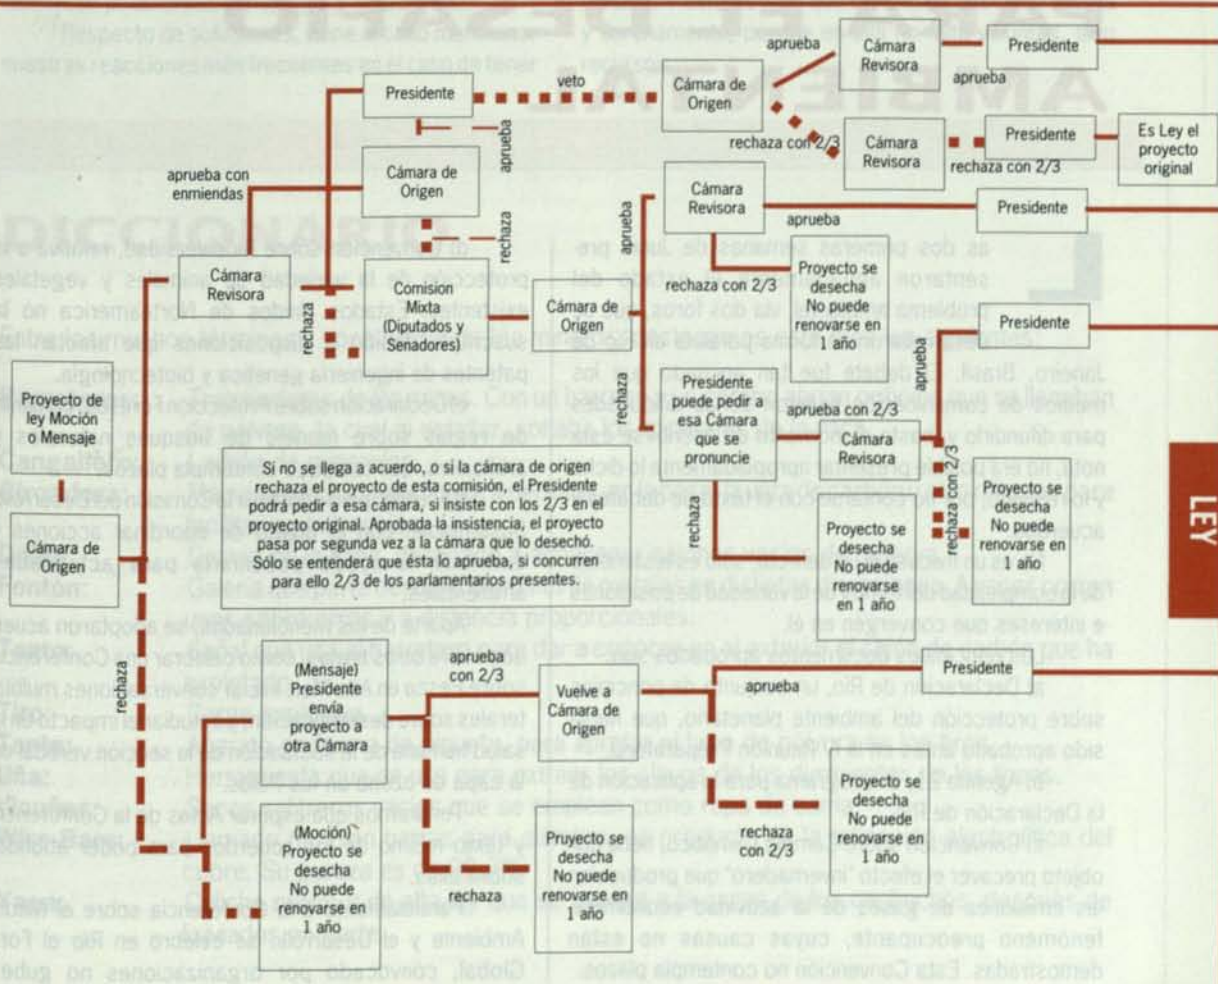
Presidente

veto

Cámara de Origen

aprueba

Cámara Revisora

Presidente

aprueba

rechaza con 2/3

Cámara Revisora

Presidente

rechaza con 2/3

Es Ley el proyecto original

aprueba con enmiendas

Cámara de Origen

aprueba

rechaza

Cámara Revisora

aprueba

Presidente

Cámara Revisora

rechaza

Comision Mixta (Diputados y Senadores)

Cámara de Origen

aprueba

rechaza con 2/3

Proyecto se desecha No puede renovarse en 1 año

Presidente

rechaza

Presidente puede pedir a esa Cámara que se pronuncie

aprueba con 2/3

Cámara Revisora

aprueba

rechaza con 2/3

Proyecto se desecha No puede renovarse en 1 año

Proyecto de ley Moción o Mensaje

Sí no se llega a acuerdo, o si la cámara de origen rechaza el proyecto de esta comisión, el Presidente podrá pedir a esa cámara, si insiste con los 2/3 en el proyecto original. Aprobada la insistencia, el proyecto pasa por segunda vez a la cámara que lo desechó. Sólo se entenderá que ésta lo aprueba, si concurren para ello 2/3 de los parlamentarios presentes.

rechaza

Proyecto se desecha No puede renovarse en 1 año

Cámara de Origen

rechaza

(Mensaje) Presidente envía proyecto a otra Cámara

aprueba con 2/3

Vuelve a Cámara de Origen

aprueba

Presidente

LEY

Proyecto se desecha No puede renovarse en 1 año

rechaza con 2/3

(Moción) Proyecto se desecha No puede renovarse en 1 año

rechaza

Pruyecto se desecha No puede renovarse en 1 año